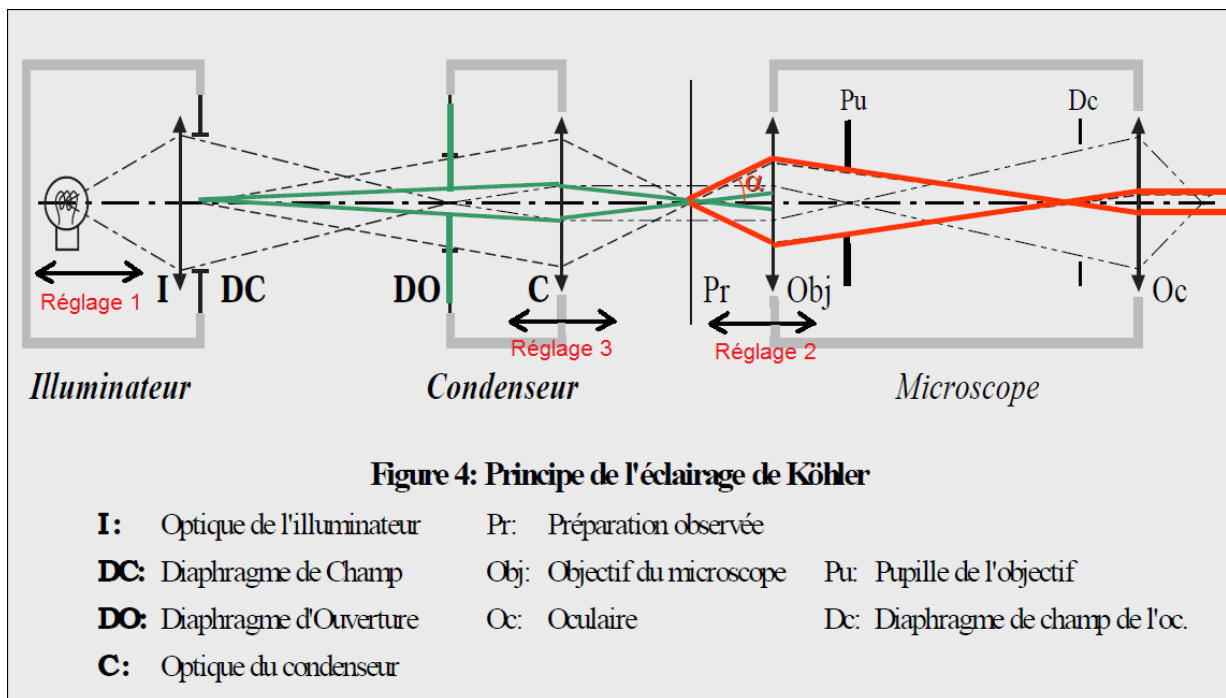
Pu

Dc

α

I DC

Réglage 1

DO

C

Réglage 3

Pr

Obj

Réglage 2

Oc

Illuminateur

Condenseur

Microscope

Figure 4: Principe de l'éclairage de Köhler

I: Optique de l'illuminateur

DC: Diaphragme de Champ

DO: Diaphragme d'Ouverture

C: Optique du condenseur

Pr: Préparation observée

Obj: Objectif du microscope

Oc: Oculaire

Pu: Pupille de l'objectif

Dc: Diaphragme de champ de l'oc.